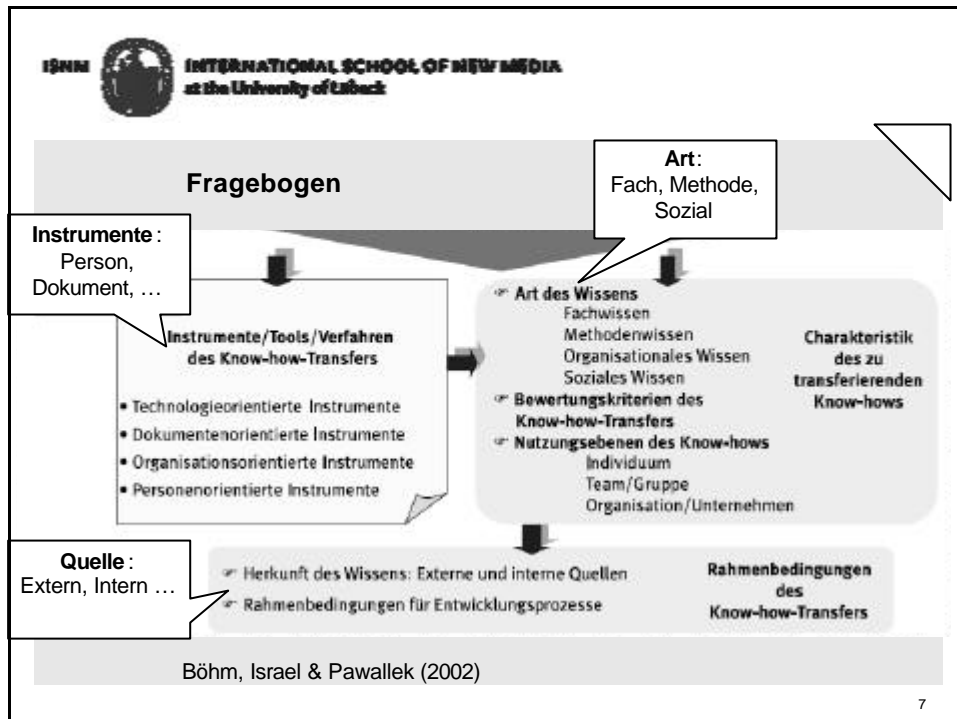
ISNM INTERNATIONAL SCHOOL OF NEW MEDIA
at the University of Lübeck

Fragebogen

Art:
Fach, Methode, Sozial

Instrumente:
Person, Dokument, …

Instrumente/Tools/Verfahren des Know-how-Transfers

• Technologieorientierte Instrumente
• Dokumentenorientierte Instrumente
• Organisationsorientierte Instrumente
• Personenorientierte Instrumente

Art des Wissens
Fachwissen
Methodenwissen
Organisationales Wissen
Soziales Wissen
Bewertungskriterien des Know-how-Transfers
Nutzungsebenen des Know-hows
Individuum
Team/Gruppe
Organisation/Unternehmen

Charakteristik des zu transferierenden Know-hows

Quelle:
Extern, Intern …

Herkunft des Wissens: Externe und interne Quellen
Rahmenbedingungen für Entwicklungsprozesse

Rahmenbedingungen des Know-how-Transfers

Böhm, Israel & Pawallek (2002)

7